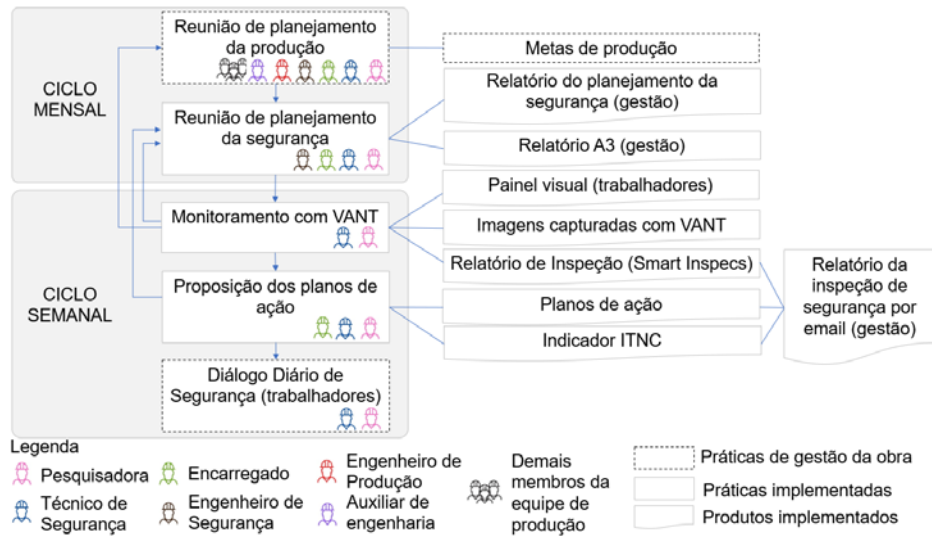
CICLO MENSAL

Reunião de planejamento da produção

Reunião de planejamento da segurança

CICLO SEMANAL

Monitoramento com VANT

Proposição dos planos de ação

Diálogo Diário de Segurança (trabalhadores)

Metas de produção

Relatório do planejamento da segurança (gestão)

Relatório A3 (gestão)

Painel visual (trabalhadores)

Imagens capturadas com VANT

Relatório de Inspeção (Smart Inspecs)

Planos de ação

Indicador ITNC

Relatório da inspeção de segurança por email (gestão)

Legenda

Pesquisadora

Técnico de Segurança

Encarregado

Engenheiro de Segurança

Engenheiro de Produção

Auxiliar de engenharia

Demais membros da equipe de produção

Práticas de gestão da obra

Práticas implementadas

Produtos implementados